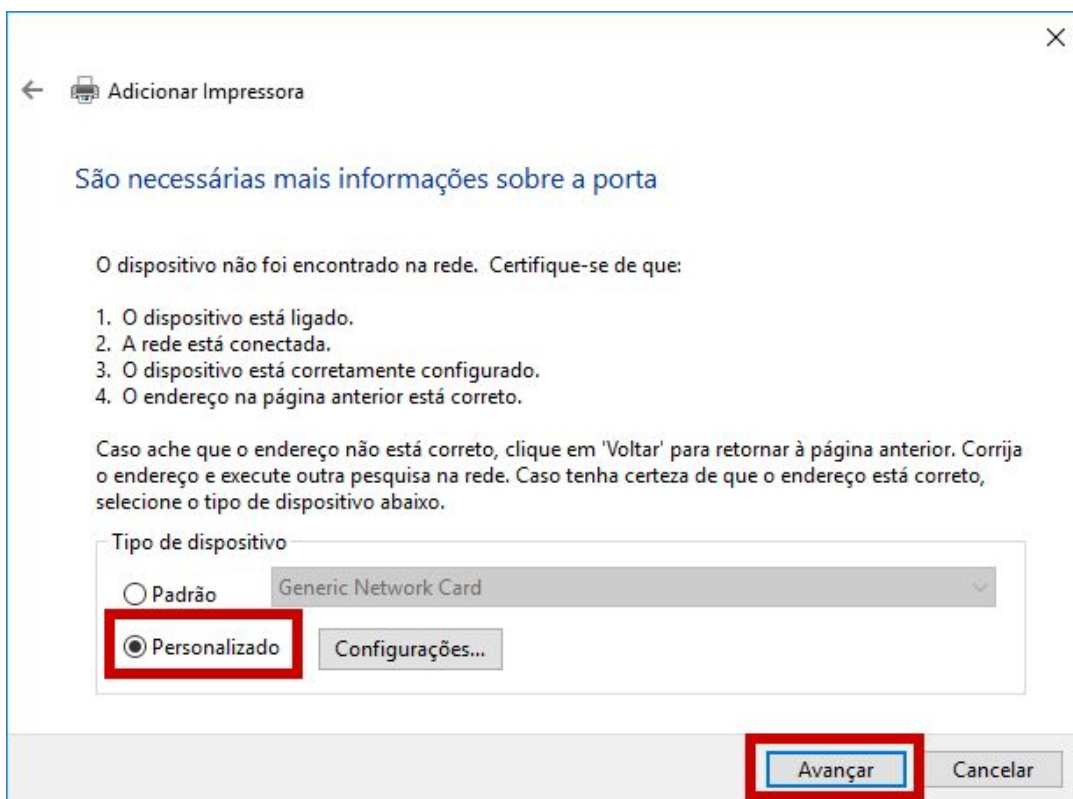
×

Adicionar Impressora

São necessárias mais informações sobre a porta

O dispositivo não foi encontrado na rede. Certifique-se de que:

1. O dispositivo está ligado.
2. A rede está conectada.
3. O dispositivo está corretamente configurado.
4. O endereço na página anterior está correto.

Caso ache que o endereço não está correto, clique em 'Voltar' para retornar à página anterior. Corrija o endereço e execute outra pesquisa na rede. Caso tenha certeza de que o endereço está correto, selecione o tipo de dispositivo abaixo.

Tipo de dispositivo

Padrão

Generic Network Card

Personalizado

Configurações...

Avançar

Cancelar